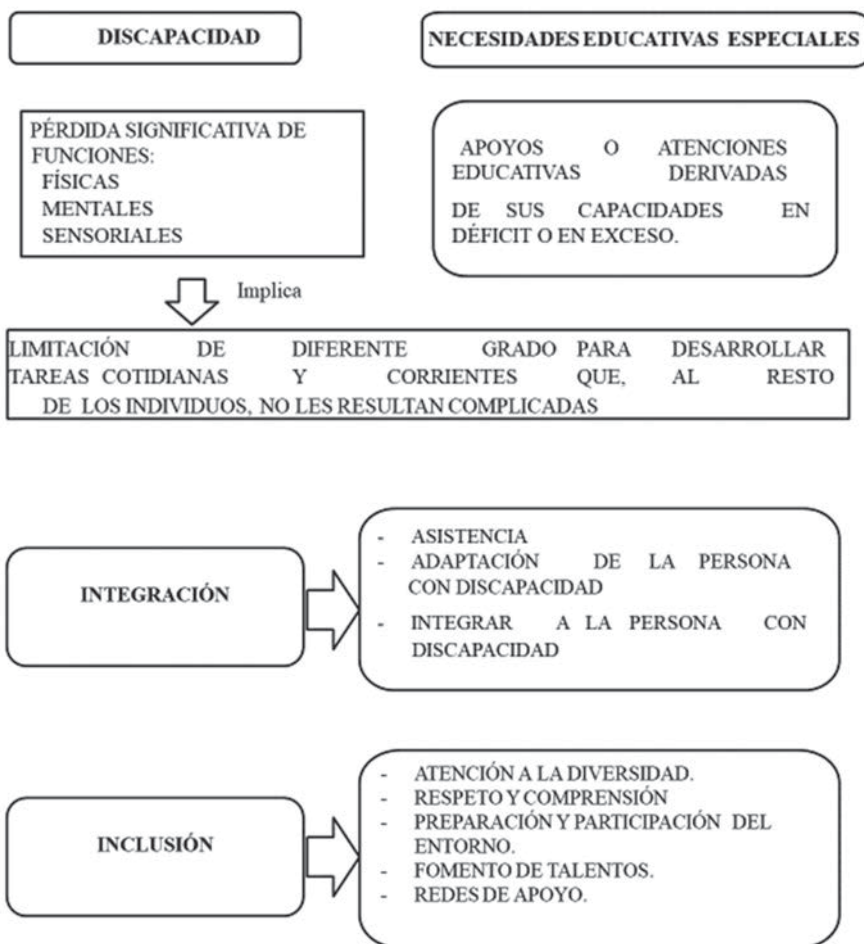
DISCAPACIDAD

NECESIDADES EDUCATIVAS ESPECIALES

PÉRDIDA SIGNIFICATIVA DE FUNCIONES:
FÍSICAS
MENTALES
SENSORIALES

APOYOS O ATENCIONES EDUCATIVAS DERIVADAS DE SUS CAPACIDADES EN DÉFICIT O EN EXCESO.

Implica

LIMITACIÓN DE DIFERENTE GRADO PARA DESARROLLAR TAREAS COTIDIANAS Y CORRIENTES QUE, AL RESTO DE LOS INDIVIDUOS, NO LES RESULTAN COMPLICADAS

INTEGRACIÓN

- ASISTENCIA
- ADAPTACIÓN DE LA PERSONA CON DISCAPACIDAD
- INTEGRAR A LA PERSONA CON DISCAPACIDAD

INCLUSIÓN

- ATENCIÓN A LA DIVERSIDAD.
- RESPETO Y COMPRENSIÓN
- PREPARACIÓN Y PARTICIPACIÓN DEL ENTORNO.
- FOMENTO DE TALENTOS.
- REDES DE APOYO.